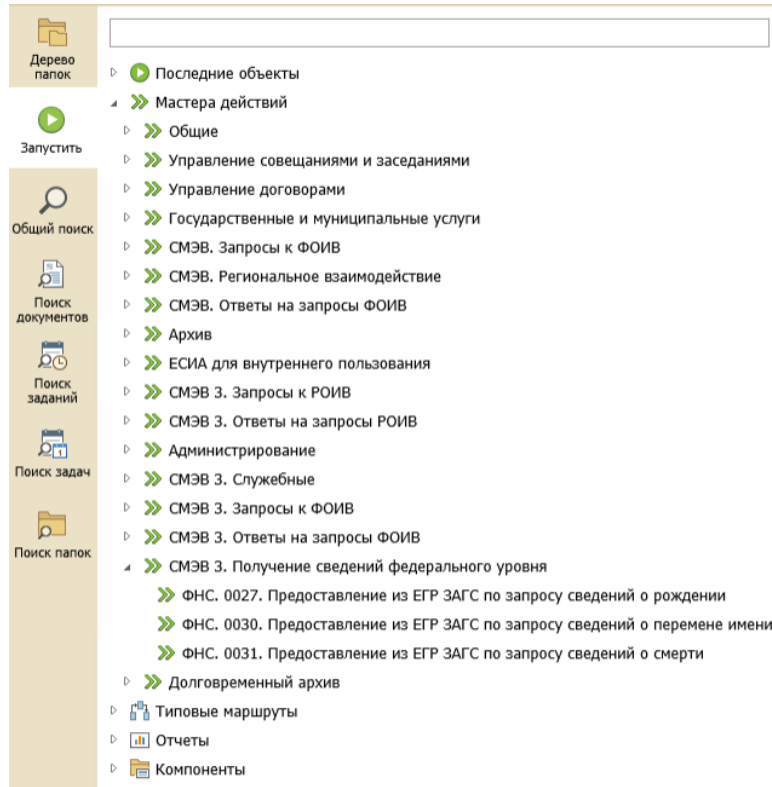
Дерево папок

Запустить

Общий поиск

Поиск документов

Поиск заданий

Поиск задач

Поиск папок

Последние объекты
Мастера действий
Общие
Управление совещаниями и заседаниями
Управление договорами
Государственные и муниципальные услуги
СМЭВ. Запросы к ФОИВ
СМЭВ. Региональное взаимодействие
СМЭВ. Ответы на запросы ФОИВ
Архив
ЕСИА для внутреннего пользования
СМЭВ 3. Запросы к РОИВ
СМЭВ 3. Ответы на запросы РОИВ
Администрирование
СМЭВ 3. Служебные
СМЭВ 3. Запросы к ФОИВ
СМЭВ 3. Ответы на запросы ФОИВ
СМЭВ 3. Получение сведений федерального уровня
ФНС. 0027. Предоставление из ЕГР ЗАГС по запросу сведений о рождении
ФНС. 0030. Предоставление из ЕГР ЗАГС по запросу сведений о перемене имени
ФНС. 0031. Предоставление из ЕГР ЗАГС по запросу сведений о смерти
Долговременный архив
Типовые маршруты
Отчеты
Компоненты